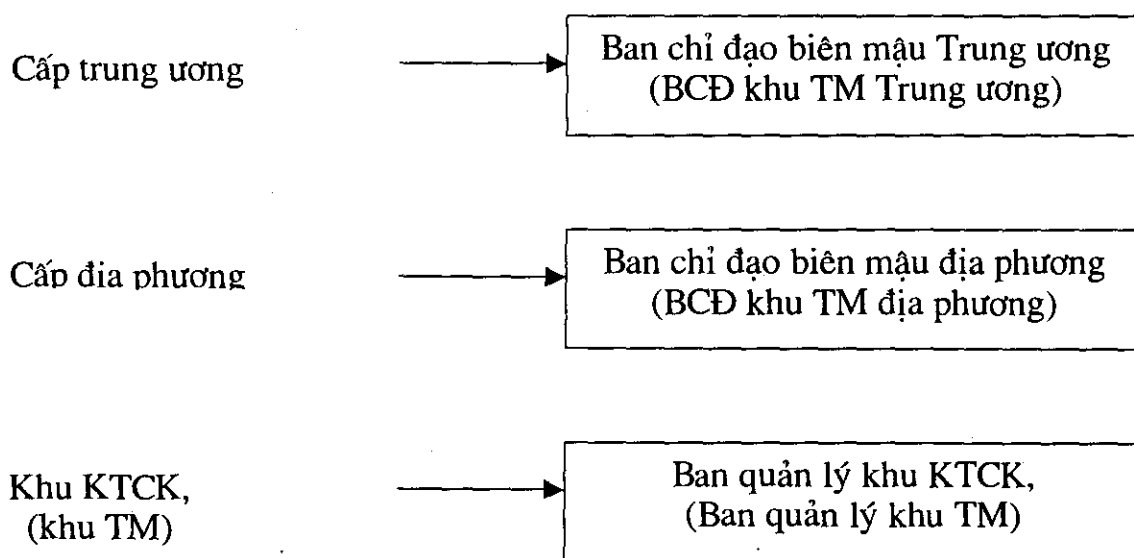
Cấp trung ương

Ban chỉ đạo biên mậu Trung ương
(BCĐ khu TM Trung ương)

Cấp địa phương

Ban chỉ đạo biên mậu địa phương
(BCĐ khu TM địa phương)

Khu KTCK,
(khu TM)

Ban quản lý khu KTCK,
(Ban quản lý khu TM)